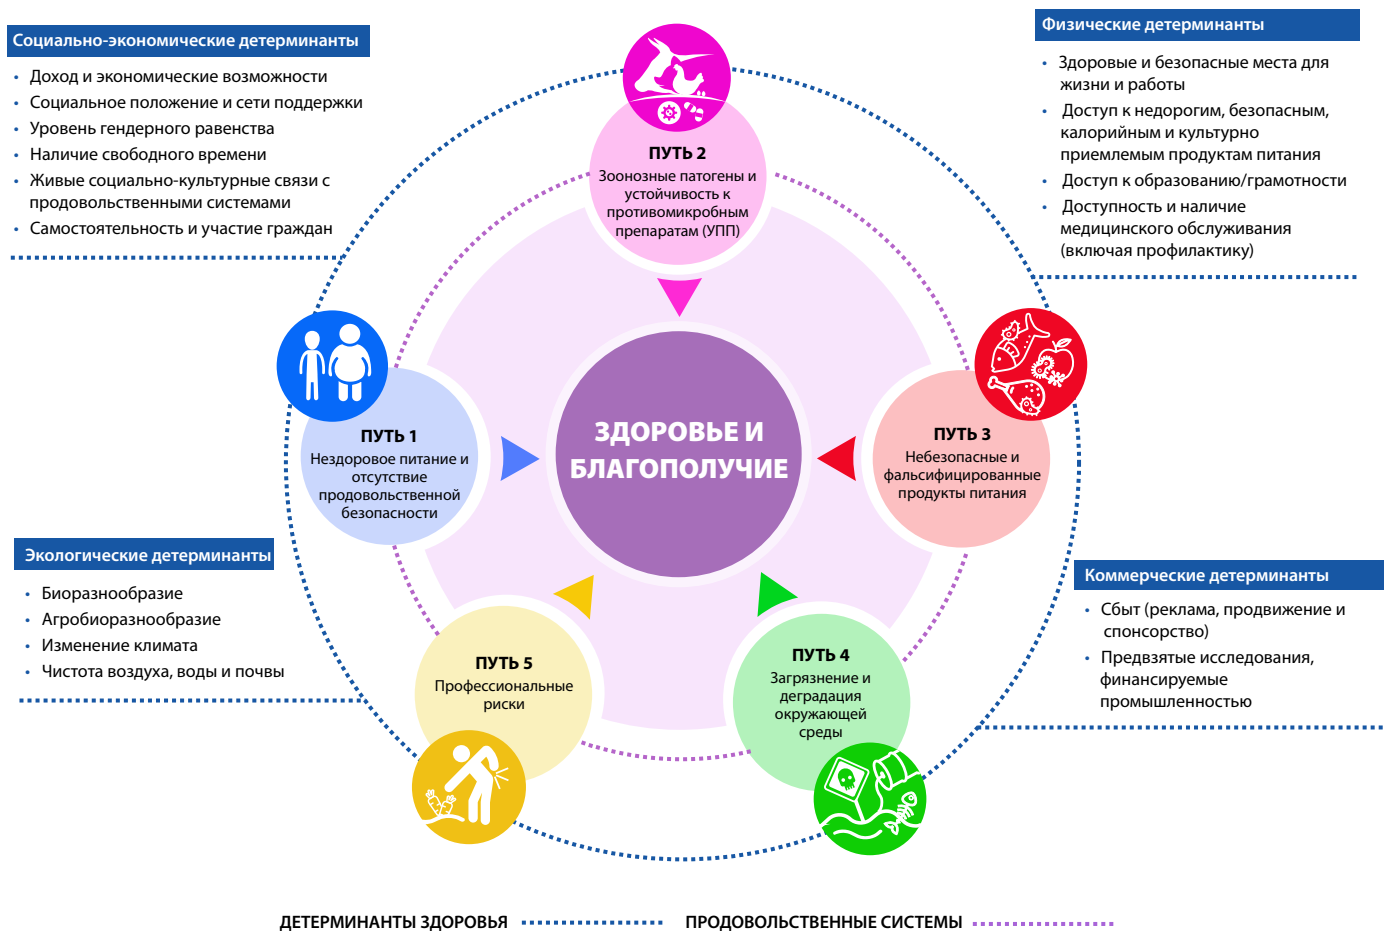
Социально-экономические детерминанты

- Доход и экономические возможности
- Социальное положение и сети поддержки
- Уровень гендерного равенства
- Наличие свободного времени
- Живые социально-культурные связи с продовольственными системами
- Самостоятельность и участие граждан

Физические детерминанты

- Здоровые и безопасные места для жизни и работы
- Доступ к недорогим, безопасным, калорийным и культурно приемлемым продуктам питания
- Доступ к образованию/грамотности
- Доступность и наличие медицинского обслуживания (включая профилактику)

ПУТЬ 2
Зоонозные патогены и устойчивость к противомикробным препаратам (УПП)

ПУТЬ 1
Нездоровое питание и отсутствие продовольственной безопасности

ЗДОРОВЬЕ И БЛАГОПОЛУЧИЕ

ПУТЬ 3
Небезопасные и фальсифицированные продукты питания

Экологические детерминанты

- Биоразнообразие
- Агробиоразнообразие
- Изменение климата
- Чистота воздуха, воды и почвы

Коммерческие детерминанты

- Сбыт (реклама, продвижение и спонсорство)
- Предвзятые исследования, финансируемые промышленностью

ПУТЬ 5
Профессиональные риски

ПУТЬ 4
Загрязнение и деградация окружающей среды

ДЕТЕРМИНАНТЫ ЗДОРОВЬЯ ПРОДОВОЛЬСТВЕННЫЕ СИСТЕМЫ